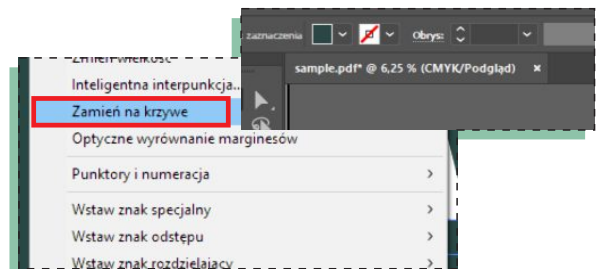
zaznaczenia
Obrys:
sample.pdf* @ 6,25 % (CMYK/Podgląd) ×

Zmień wielkość
Inteligentna interpunkcja...
Zamień na krzywe
Optyczne wyrównanie marginesów
Punktory i numeracja >
Wstaw znak specjalny >
Wstaw znak odstępu >
Wstaw znak rozdzielający >